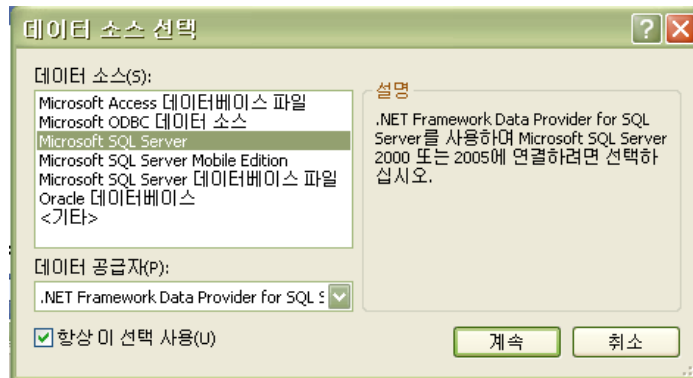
데이터 소스 선택

?

데이터 소스(S):

Microsoft Access 데이터베이스 파일
Microsoft ODBC 데이터 소스
Microsoft SQL Server
Microsoft SQL Server Mobile Edition
Microsoft SQL Server 데이터베이스 파일
Oracle 데이터베이스
<기타>

설명

.NET Framework Data Provider for SQL Server를 사용하여 Microsoft SQL Server 2000 또는 2005에 연결하려면 선택하십시오.

데이터 공급자(P):

.NET Framework Data Provider for SQL S

항상 이 선택 사용(U)

계속

취소